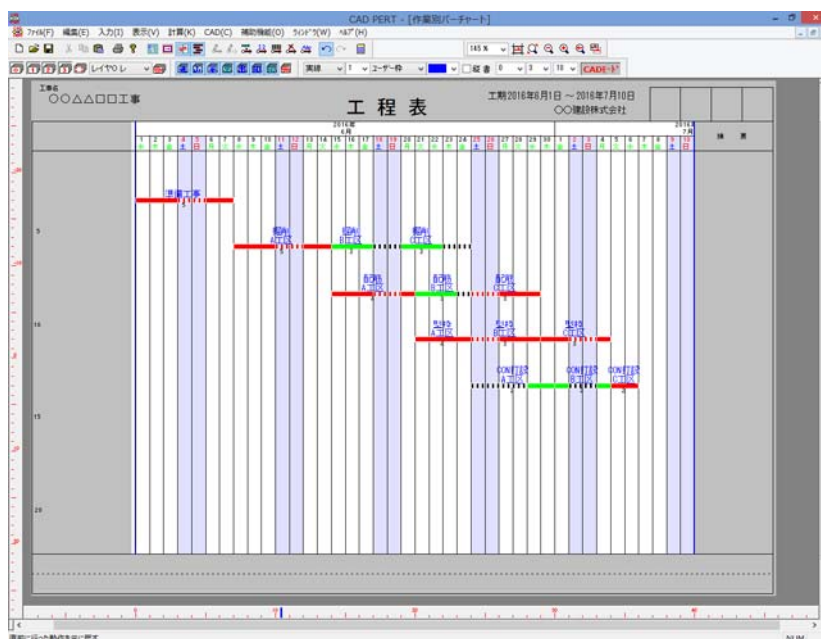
CAD PERT - [作業別バーチャート]

ﾌｧｲﾙ(F) 編集(E) 入力(I) 表示(V) 計算(K) CAD(C) 補助機能(O) ｳｨﾝﾄﾞｳ(W) ﾍﾙﾌﾟ(H)

145 %

レイヤOし

実線

1

2-ザー枠

縦書

0

3

10

CADﾓｰﾄﾞ

工事名
○○△△□□工事

工 程 表

工期2016年6月1日 ～ 2016年7月10日
○○建設株式会社

2016年
6月

2016年
7月

摘 要

1 2 3 4 5 6 7 8 9 10 11 12 13 14 15 16 17 18 19 20 21 22 23 24 25 26 27 28 29 30 1 2 3 4 5 6 7 8 9 10

水 木 金 土 日 月 火 水 木 金 土 日 月 火 水 木 金 土 日 月 火 水 木 金 土 日 月 火 水 木 金 土 日 月 火 水 木 金 土 日

準備工事
5

5

掘削
A工区
5

掘削
B工区
3

掘削
C工区
3

配筋
A工区
5

配筋
B工区
3

配筋
C工区
5

10

型枠
A工区
4

型枠
B工区
5

型枠
C工区
4

CON打設
A工区
4

CON打設
B工区
4

CON打設
C工区
3

15

20

10

20

30

40

NUM